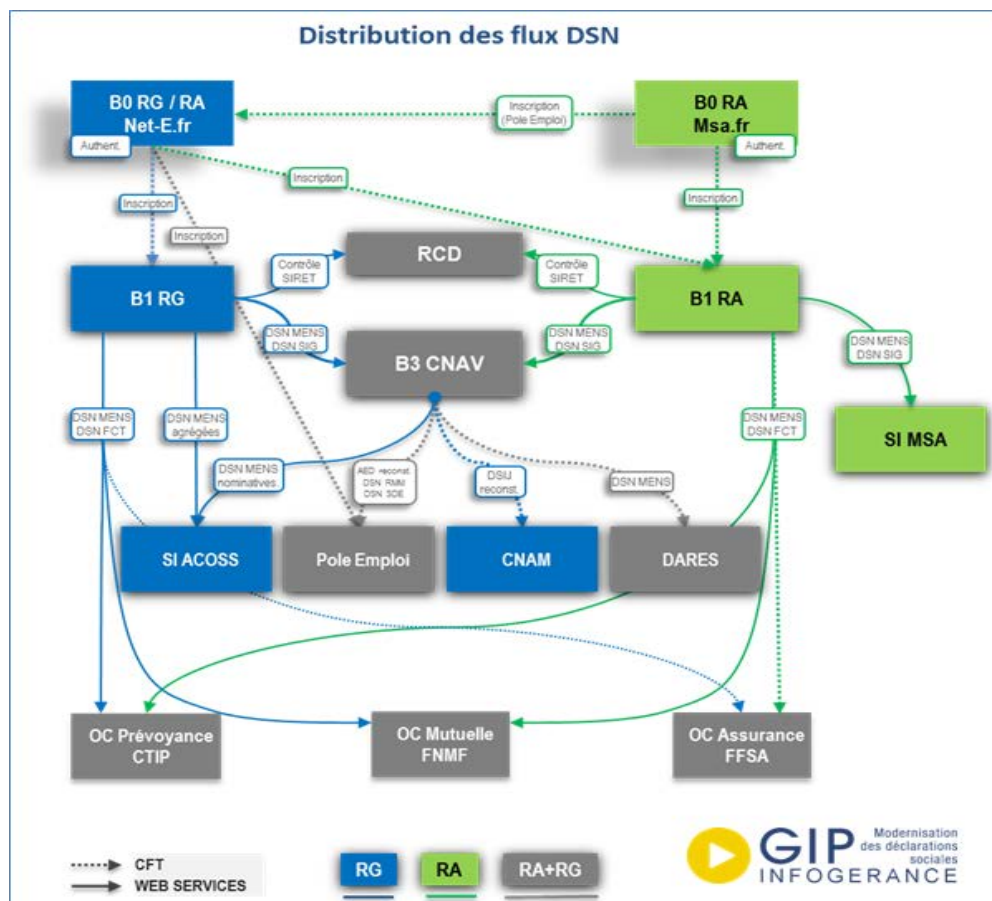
Distribution des flux DSN

B0 RG / RA
Net-E.fr

Authent.

Inscription (Pole Emploi)

B0 RA
Msa.fr

Authent.

Inscription

Inscription

Inscription

Inscription

RCD

Contrôle SIRET

Contrôle SIRET

B1 RG

B1 RA

DSN MENS DSN SIG

DSN MENS DSN SIG

DSN MENS DSN SIG

B3 CNAV

DSN MENS DSN FCT

DSN MENS agrégées

DSN MENS DSN FCT

SI MSA

DSN MENS nominatives.

AED reconst. DSN RMM DSN SDE

DSIJ reconst.

DSN MENS

SI ACOSS

Pole Emploi

CNAM

DARES

OC Prévoyance CTIP

OC Mutuelle FNMF

OC Assurance FFSA

CFT
WEB SERVICES

RG

RA

RA+RG

GIP INFOGERANCE
Modernisation des déclarations sociales